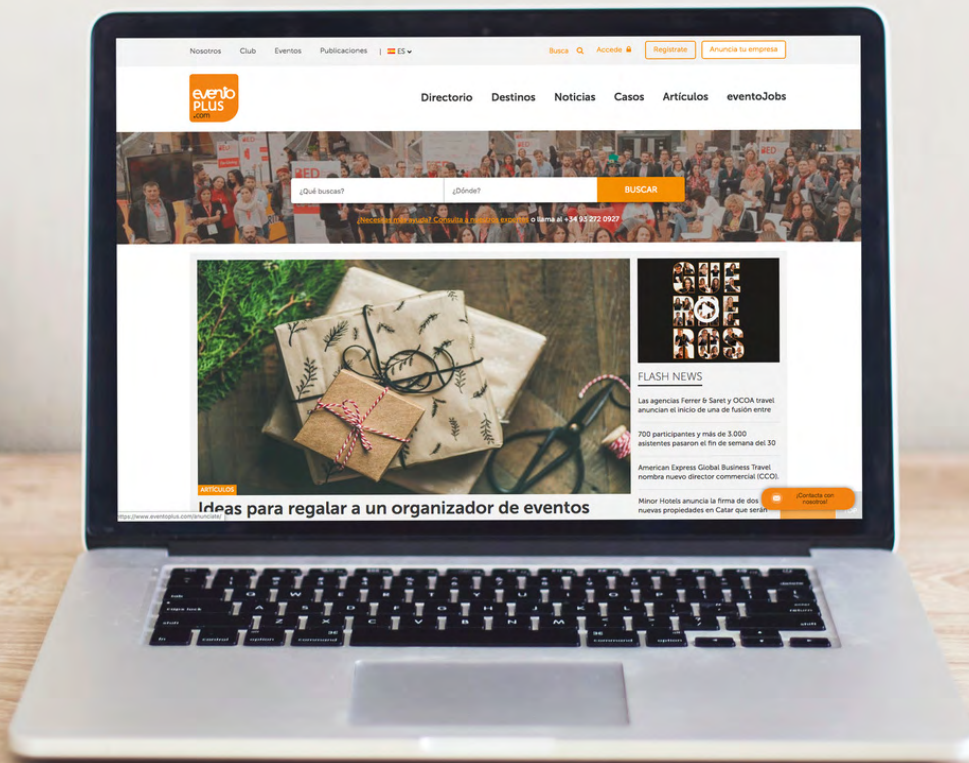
Nosotros Club Eventos Publicaciones ES

Busca Accede Regístrate Anuncia tu empresa

evento PLUS .com

Directorio Destinos Noticias Casos Artículos eventoJobs

¿Qué buscas? ¿Dónde? BUSCAR

¿Necesitas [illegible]? Consulta a nuestros expertos o llama al +34 93 272 0927

QUE RE MOS

FLASH NEWS

Las agencias Ferrer & Saret y OCOA travel anuncian el inicio de una de fusión entre

700 participantes y más de 3.000 asistentes pasaron el fin de semana del 30

American Express Global Business Travel nombra nuevo director commercial (CCO).

Minor Hotels anuncia la firma de dos nuevas propiedades en Catar que serán

¡Contacta con nosotros!

ARTÍCULOS

Ideas para regalar a un organizador de eventos

https://www.eventoplus.com/anunciate/